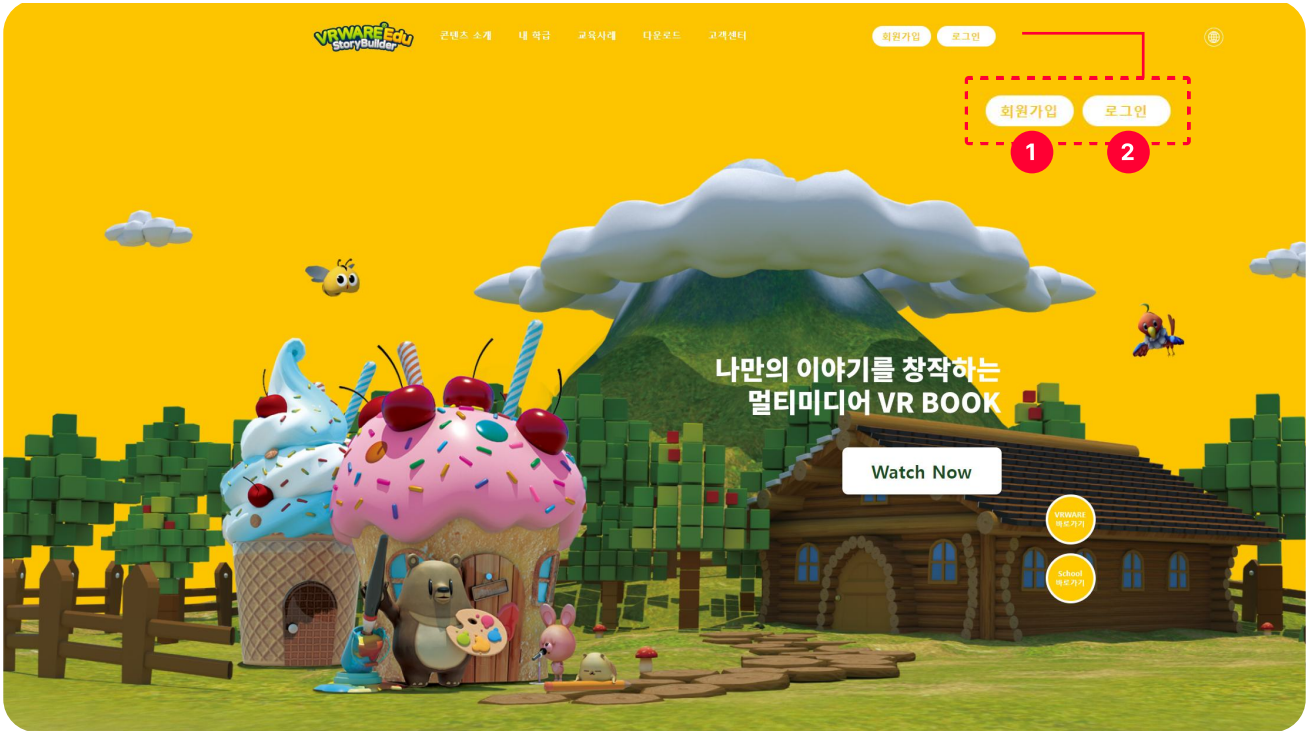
VRWARE Edu StoryBuilder

콘텐츠 소개 내 학급 교육사례 다운로드 고객센터

회원가입 로그인

회원가입 로그인

1 2

나만의 이야기를 창작하는 멀티미디어 VR BOOK

Watch Now

VRWARE 바로가기

School 바로가기